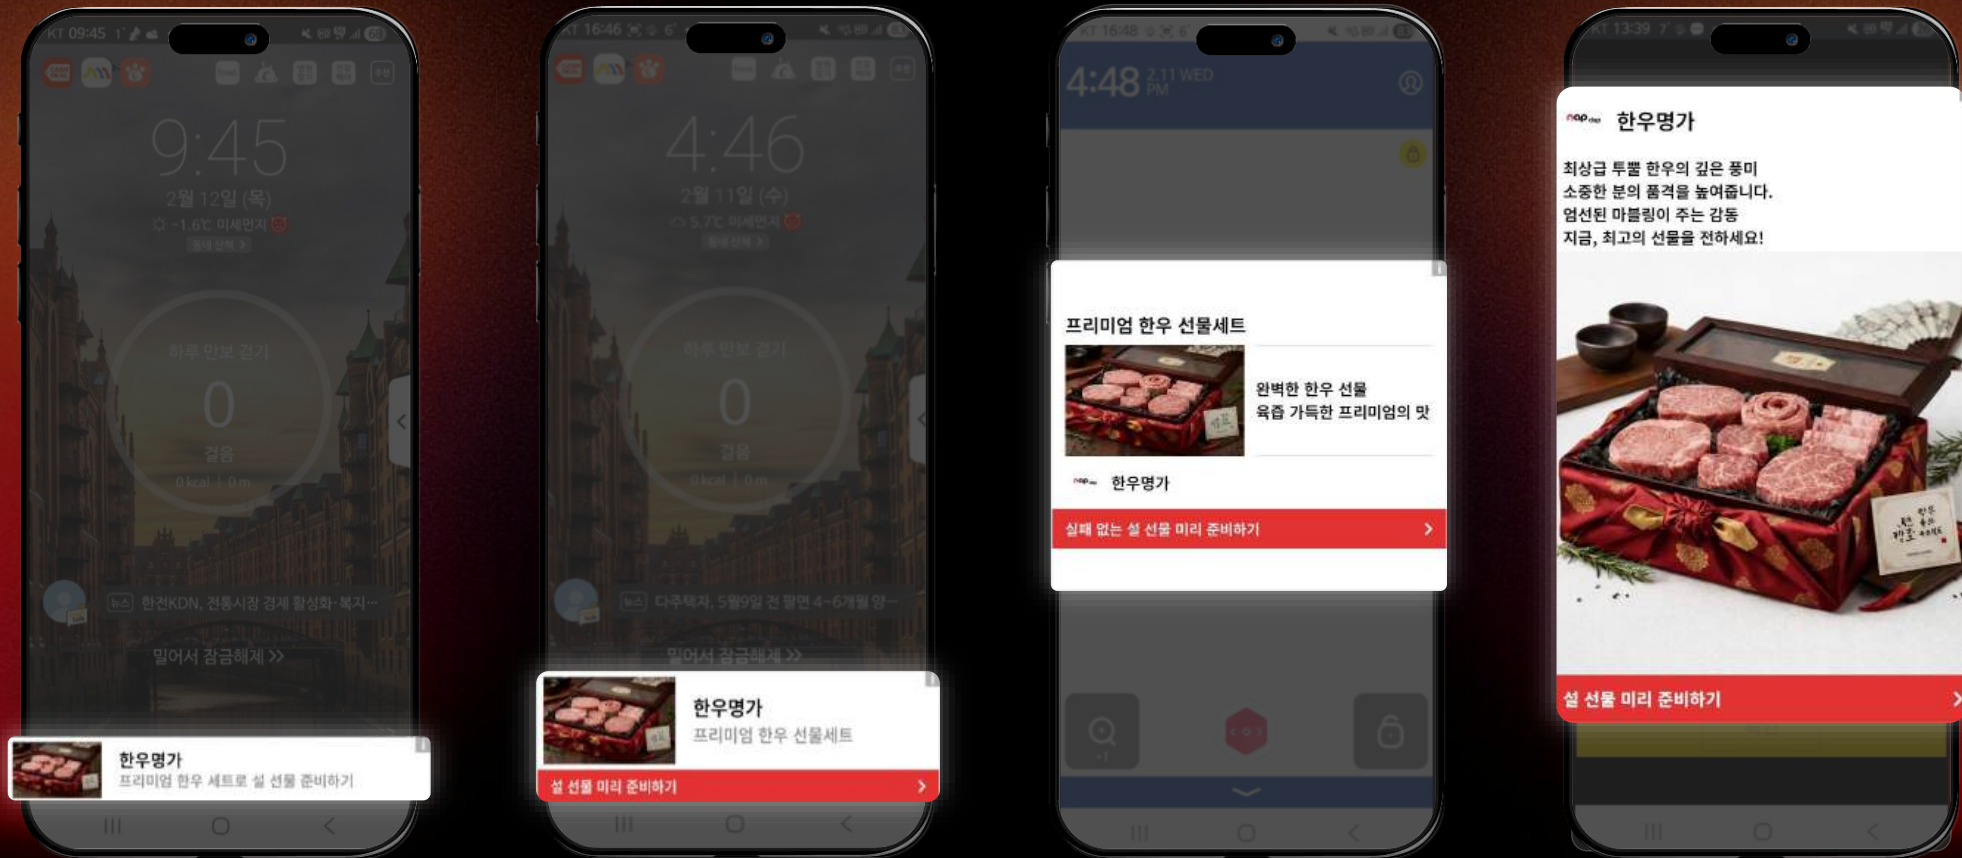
KT 09:45

9:45

2월 12일 (목)

-1.6℃ 미세먼지

하루 만보 걷기

0

걸음

0 kcal | 0 m

한전KDN, 전통시장 경제 활성화·복지···

밀어서 잠금해제 >>

한우명가
프리미엄 한우 세트로 설 선물 준비하기

KT 16:46

4:46

2월 11일 (수)

5.7℃ 미세먼지

하루 만보 걷기

0

걸음

0 kcal | 0 m

다주택자, 5월9일 전 팔면 4~6개월 양···

밀어서 잠금해제 >>

한우명가
프리미엄 한우 선물세트

설 선물 미리 준비하기 >

KT 16:48

4:48 2.11 WED PM

프리미엄 한우 선물세트

완벽한 한우 선물
육즙 가득한 프리미엄의 맛

한우명가

실패 없는 설 선물 미리 준비하기 >

KT 13:39

한우명가

최상급 투뿔 한우의 깊은 풍미
소중한 분의 품격을 높여줍니다.
엄선된 마블링이 주는 감동
지금, 최고의 선물을 전하세요!

설 선물 미리 준비하기 >